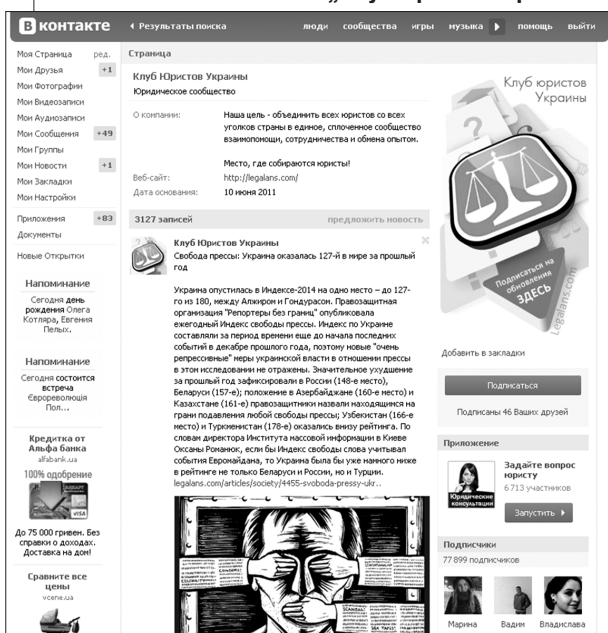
В контакте ◂ Результаты поиска люди сообщества игры музыка ▸ помощь выйти

Моя Страница ред.
Мои Друзья +1
Мои Фотографии
Мои Видеозаписи
Мои Аудиозаписи
Мои Сообщения +49
Мои Группы
Мои Новости +1
Мои Закладки
Мои Настройки
Приложения +83
Документы
Новые Открытки

Напоминание
Сегодня день рождения Олега Котляра, Евгения Пелых.

Напоминание
Сегодня состоится встреча Евровеволюция Пол...

Кредитка от Альфа банка
alfabank.ua
100% одобрение
До 75 000 гривен. Без справки о доходах. Доставка на дом!

Сравните все цены
vcene.ua

Страница

Клуб Юристов Украины
Юридическое сообщество

О компании: Наша цель - объединить всех юристов со всех уголков страны в единое, сплоченное сообщество взаимопомощи, сотрудничества и обмена опытом.
Место, где собираются юристы!
Веб-сайт: http://legalans.com/
Дата основания: 10 июня 2011

3127 записей предложить новость

Клуб Юристов Украины
Свобода прессы: Украина оказалась 127-й в мире за прошлый год

Украина опустилась в Индексе-2014 на одно место – до 127-го из 180, между Алжиром и Гондурасом. Правозащитная организация "Репортеры без границ" опубликовала ежегодный Индекс свободы прессы. Индекс по Украине составляли за период времени еще до начала последних событий в декабре прошлого года, поэтому новые "очень репрессивные" меры украинской власти в отношении прессы в этом исследовании не отражены. Значительное ухудшение за прошлый год зафиксировали в России (148-е место), Беларуси (157-е); положение в Азербайджане (160-е место) и Казахстане (161-е) правозащитники назвали находящимся на грани подавления любой свободы прессы; Узбекистан (166-е место) и Туркменистан (178-е) оказались внизу рейтинга. По словам директора Института массовой информации в Киеве Оксаны Романюк, если бы Индекс свободы слова учитывал события Евромайдана, то Украина была бы уже намного ниже в рейтинге не только Беларуси и России, но и Турции.
legalans.com/articles/society/4455-svoboda-pressy-ukr..

Клуб юристов Украины
Подписаться на обновления ЗДЕСЬ
Legalans.com

Добавить в закладки
Подписаться
Подписаны 46 Ваших друзей

Приложение
Задайте вопрос юристу
6 713 участников
Юридические консультации
Запустить ▸

Подписчики
77 899 подписчиков
Марина Вадим Владислава